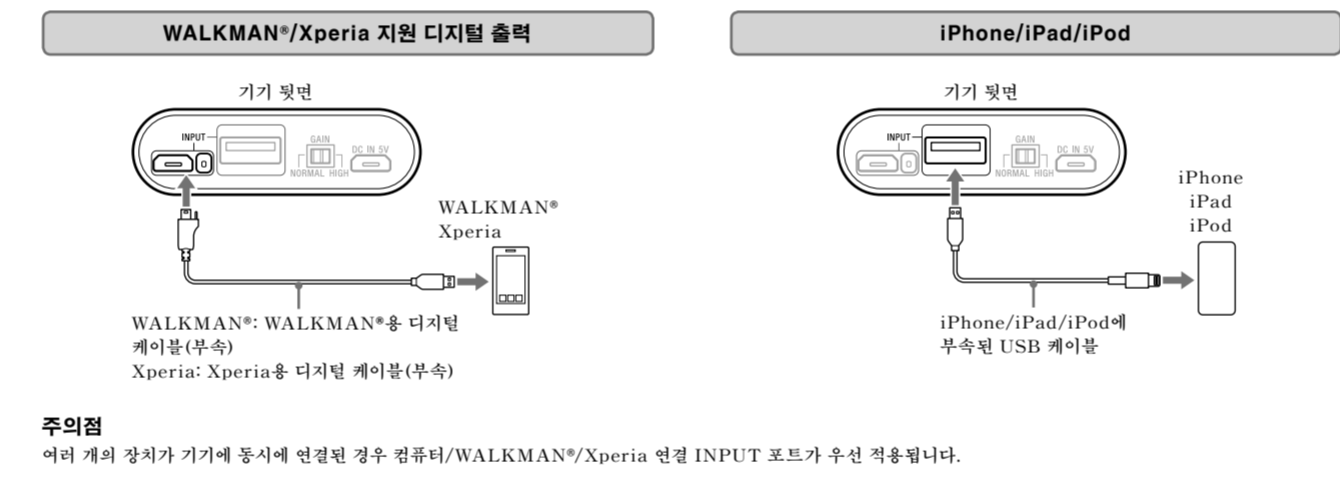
WALKMAN®/Xperia 지원 디지털 출력

기기 뒷면

INPUT

GAIN

NORMAL HIGH

DC IN 5V

WALKMAN®
Xperia

WALKMAN®: WALKMAN®용 디지털 케이블(부속)
Xperia: Xperia용 디지털 케이블(부속)

iPhone/iPad/iPod

기기 뒷면

INPUT

GAIN

NORMAL HIGH

DC IN 5V

iPhone
iPad
iPod

iPhone/iPad/iPod에 부속된 USB 케이블

주의점

여러 개의 장치가 기기에 동시에 연결된 경우 컴퓨터/WALKMAN®/Xperia 연결 INPUT 포트가 우선 적용됩니다.